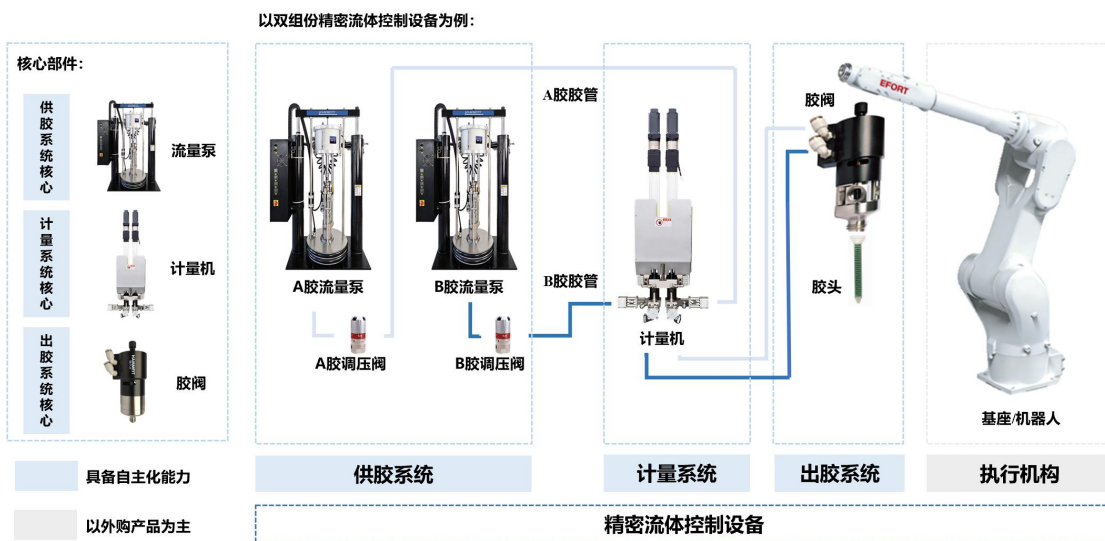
以双组份精密流体控制设备为例：

核心部件：

供胶系统核心　流量泵

计量系统核心　计量机

出胶系统核心　胶阀

A胶流量泵　B胶流量泵

A胶调压阀　B胶调压阀

A胶胶管

B胶胶管

计量机

胶阀

EFORT

胶头

基座/机器人

具备自主化能力

以外购产品为主

供胶系统　计量系统　出胶系统　执行机构

精密流体控制设备